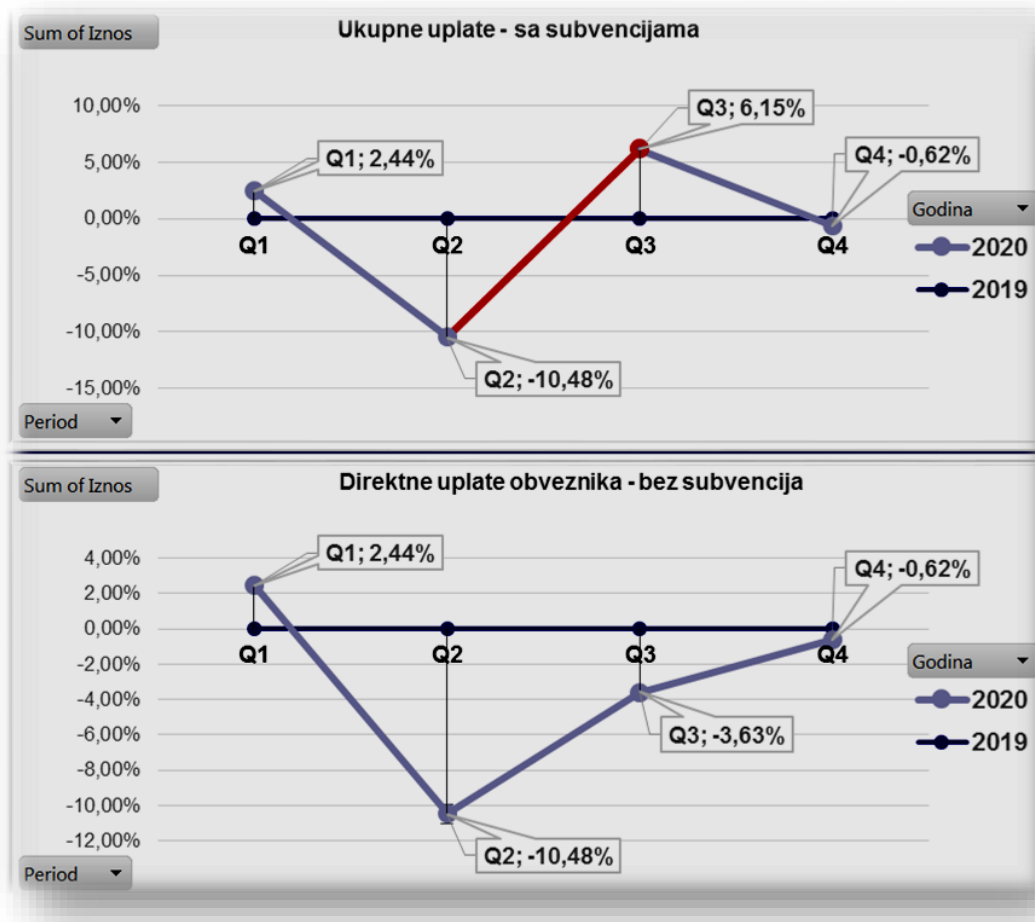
Sum of Iznos

Ukupne uplate - sa subvencijama

10,00%
5,00%
0,00%
-5,00%
-10,00%
-15,00%

Q1; 2,44%
Q3; 6,15%
Q4; -0,62%
Q2; -10,48%

Q1
Q2
Q3
Q4

Godina
2020
2019

Period

Sum of Iznos

Direktne uplate obveznika - bez subvencija

4,00%
2,00%
0,00%
-2,00%
-4,00%
-6,00%
-8,00%
-10,00%
-12,00%

Q1; 2,44%
Q4; -0,62%
Q3; -3,63%
Q2; -10,48%

Q1
Q2
Q3
Q4

Godina
2020
2019

Period